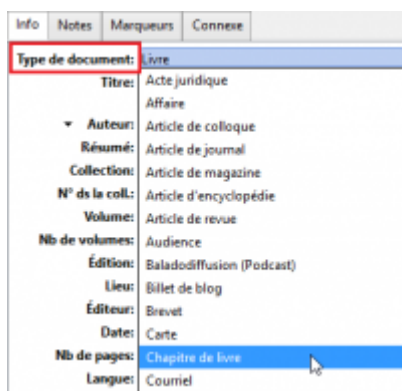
Info | Notes | Marqueurs | Connexe

Type de document: Livre
Titre: Acte juridique
Affaire
▾ Auteur: Article de colloque
Résumé: Article de journal
Collection: Article de magazine
N° ds la coll.: Article d'encyclopédie
Volume: Article de revue
Nb de volumes: Audience
Édition: Baladodiffusion (Podcast)
Lieu: Billet de blog
Éditeur: Brevet
Date: Carte
Nb de pages: Chapitre de livre
Langue: Courriel